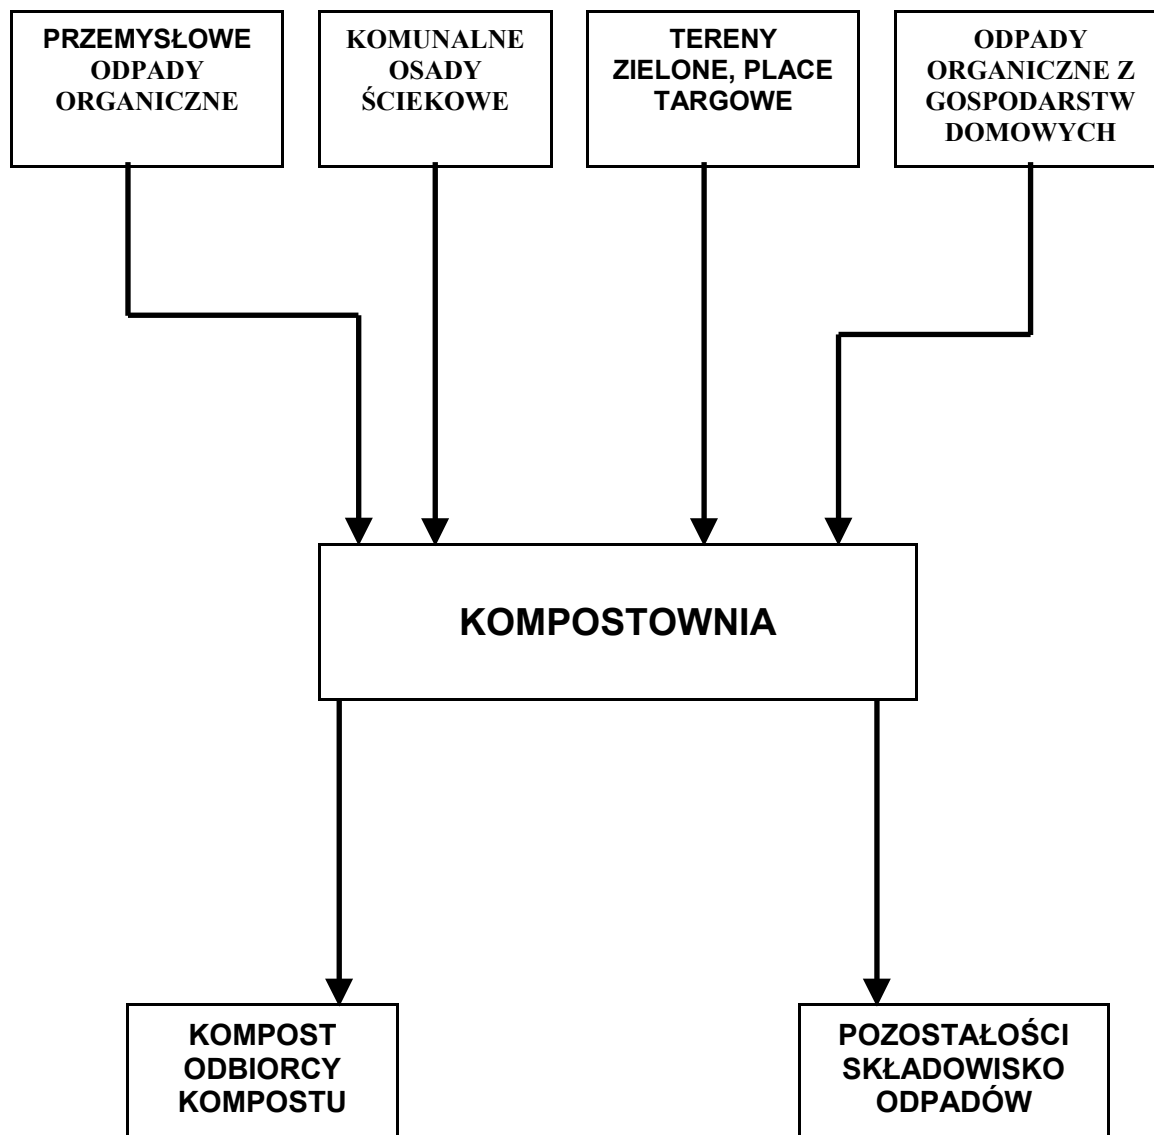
PRZEMYSŁOWE ODPADY ORGANICZNE

KOMUNALNE OSADY ŚCIEKOWE

TERENY ZIELONE, PLACE TARGOWE

ODPADY ORGANICZNE Z GOSPODARSTW DOMOWYCH

KOMPOSTOWNIA

KOMPOST ODBIORCY KOMPOSTU

POZOSTAŁOŚCI SKŁADOWISKO ODPADÓW